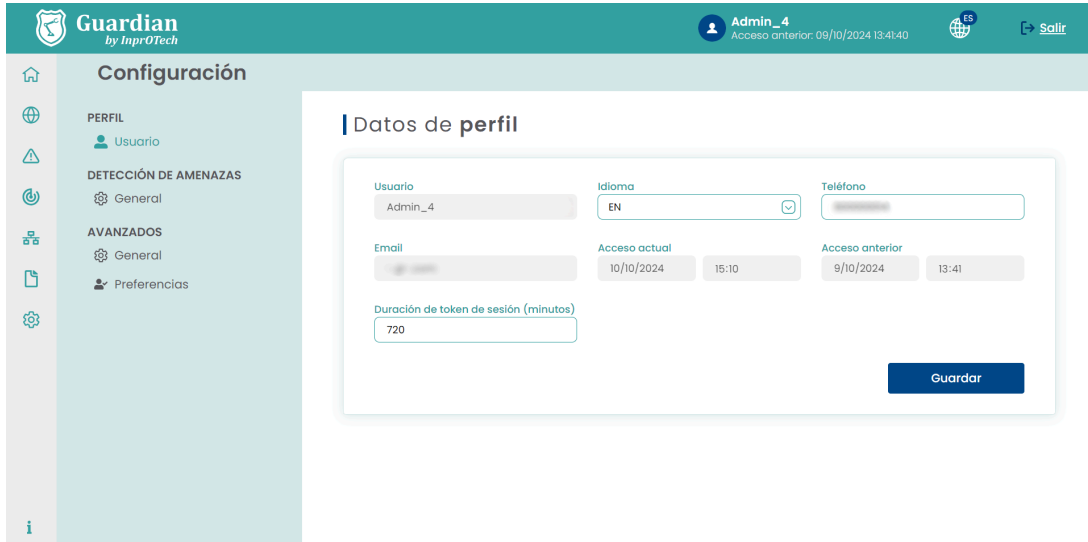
Guardian
by InprOTech

Admin_4
Acceso anterior: 09/10/2024 13:41:40

ES

Salir

Configuración

PERFIL
Usuario

DETECCIÓN DE AMENAZAS
General

AVANZADOS
General
Preferencias

Datos de perfil

Usuario
Admin_4

Idioma
EN

Teléfono
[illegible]

Email
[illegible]

Acceso actual
10/10/2024
15:10

Acceso anterior
9/10/2024
13:41

Duración de token de sesión (minutos)
720

Guardar

i